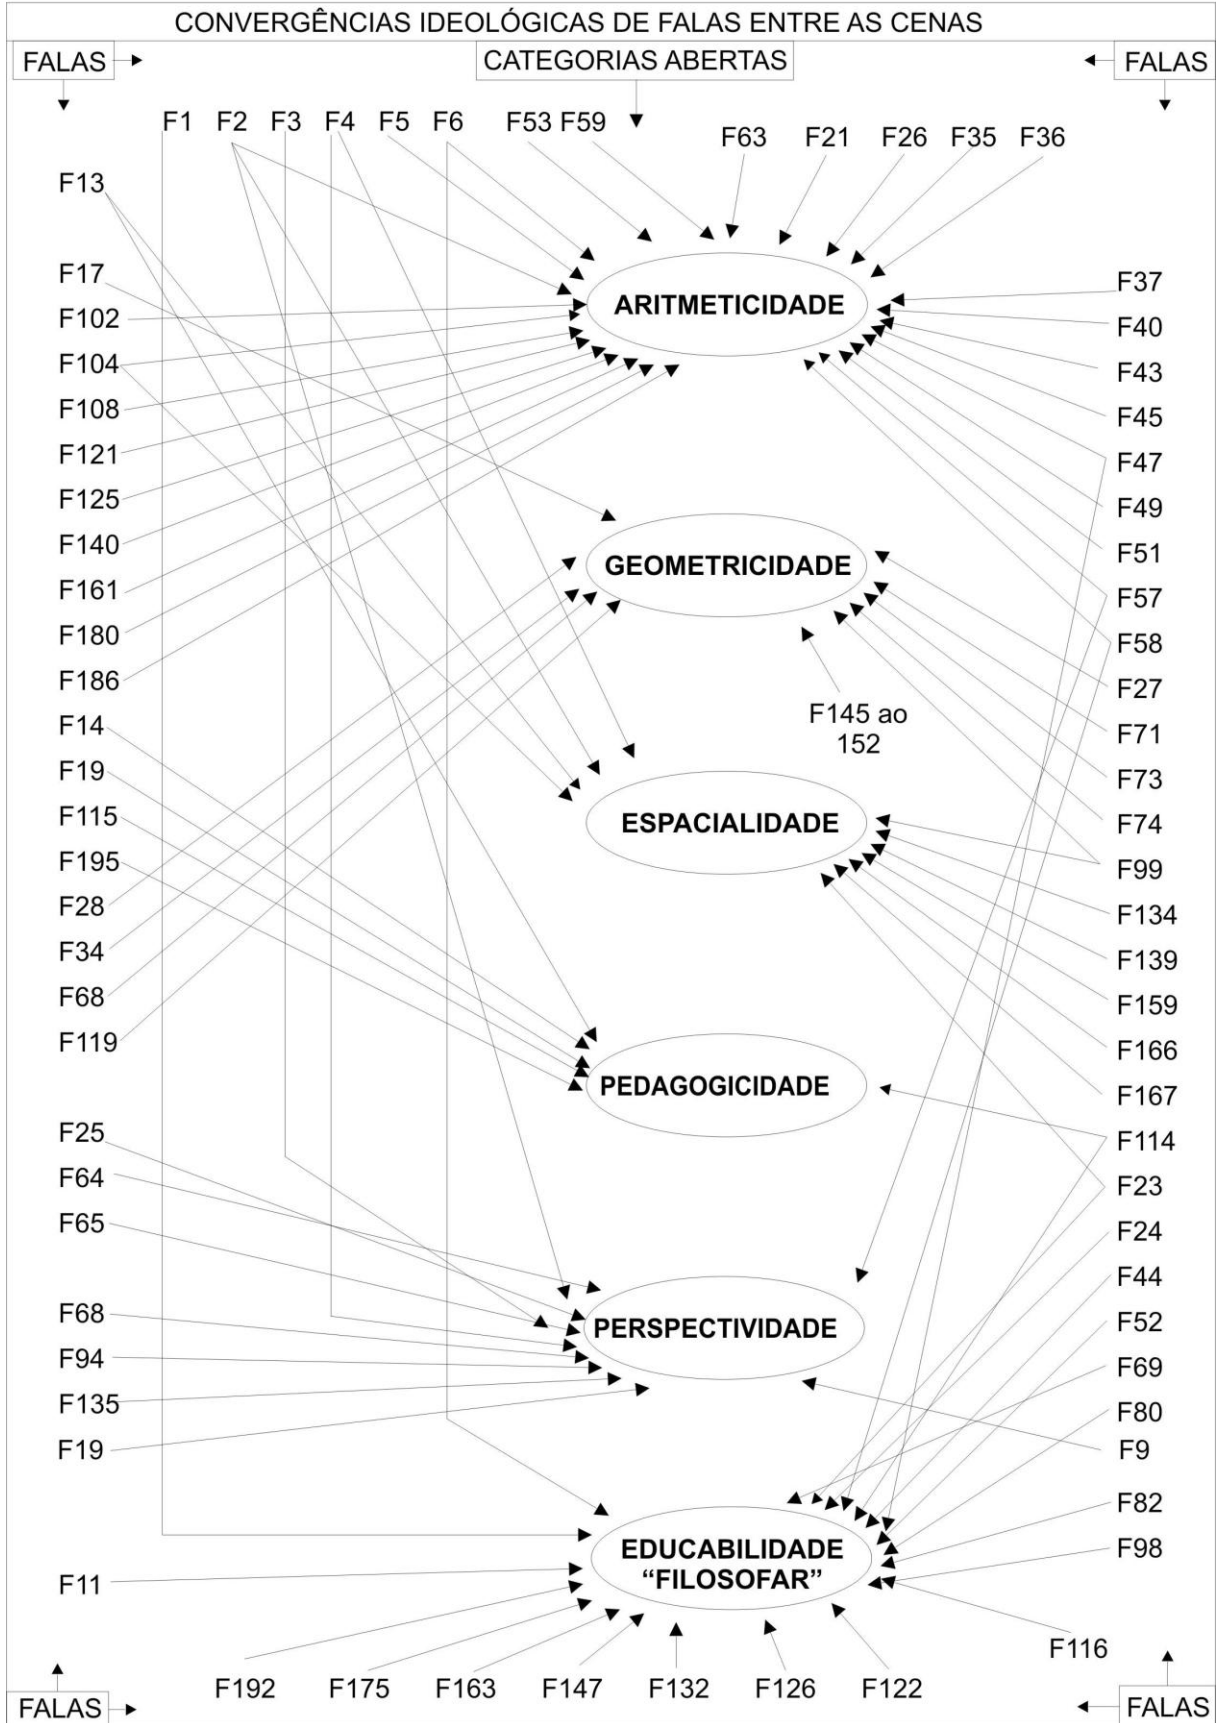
CONVERGÊNCIAS IDEOLÓGICAS DE FALAS ENTRE AS CENAS

FALAS

CATEGORIAS ABERTAS

FALAS

F1 F2 F3 F4 F5 F6 F53 F59 F63 F21 F26 F35 F36

F13
F17
F102
F104
F108
F121
F125
F140
F161
F180
F186
F14
F19
F115
F195
F28
F34
F68
F119

ARITMETICIDADE

GEOMETRICIDADE

F145 ao 152

ESPACIALIDADE

PEDAGOGICIDADE

PERSPECTIVIDADE

EDUCABILIDADE "FILOSOFAR"

F37
F40
F43
F45
F47
F49
F51
F57
F58
F27
F71
F73
F74
F99
F134
F139
F159
F166
F167
F114
F23
F24
F44
F52
F69
F80
F9
F82
F98
F116

F25
F64
F65
F68
F94
F135
F19

F11

F192 F175 F163 F147 F132 F126 F122

FALAS

FALAS